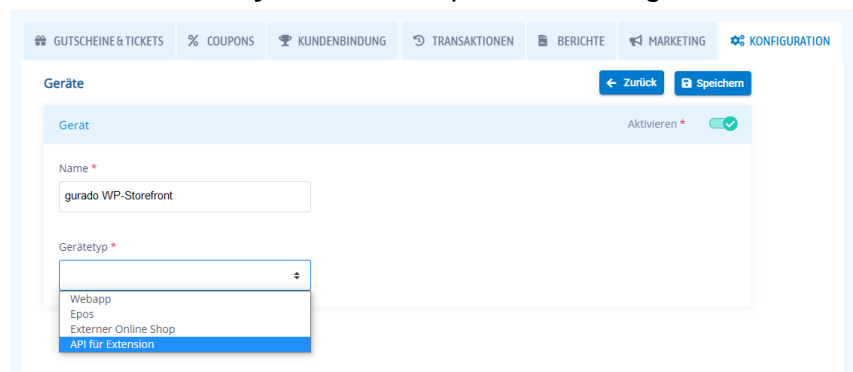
GUTSCHEINE & TICKETS	% COUPONS	KUNDENBINDUNG	TRANSAKTIONEN	BERICHTE	MARKETING	KONFIGURATION

Geräte

← Zurück	Speichern

Gerät

Aktivieren *

Name *

gurado WP-Storefront

Gerätetyp *

Webapp
Epos
Externer Online Shop
API für Extension